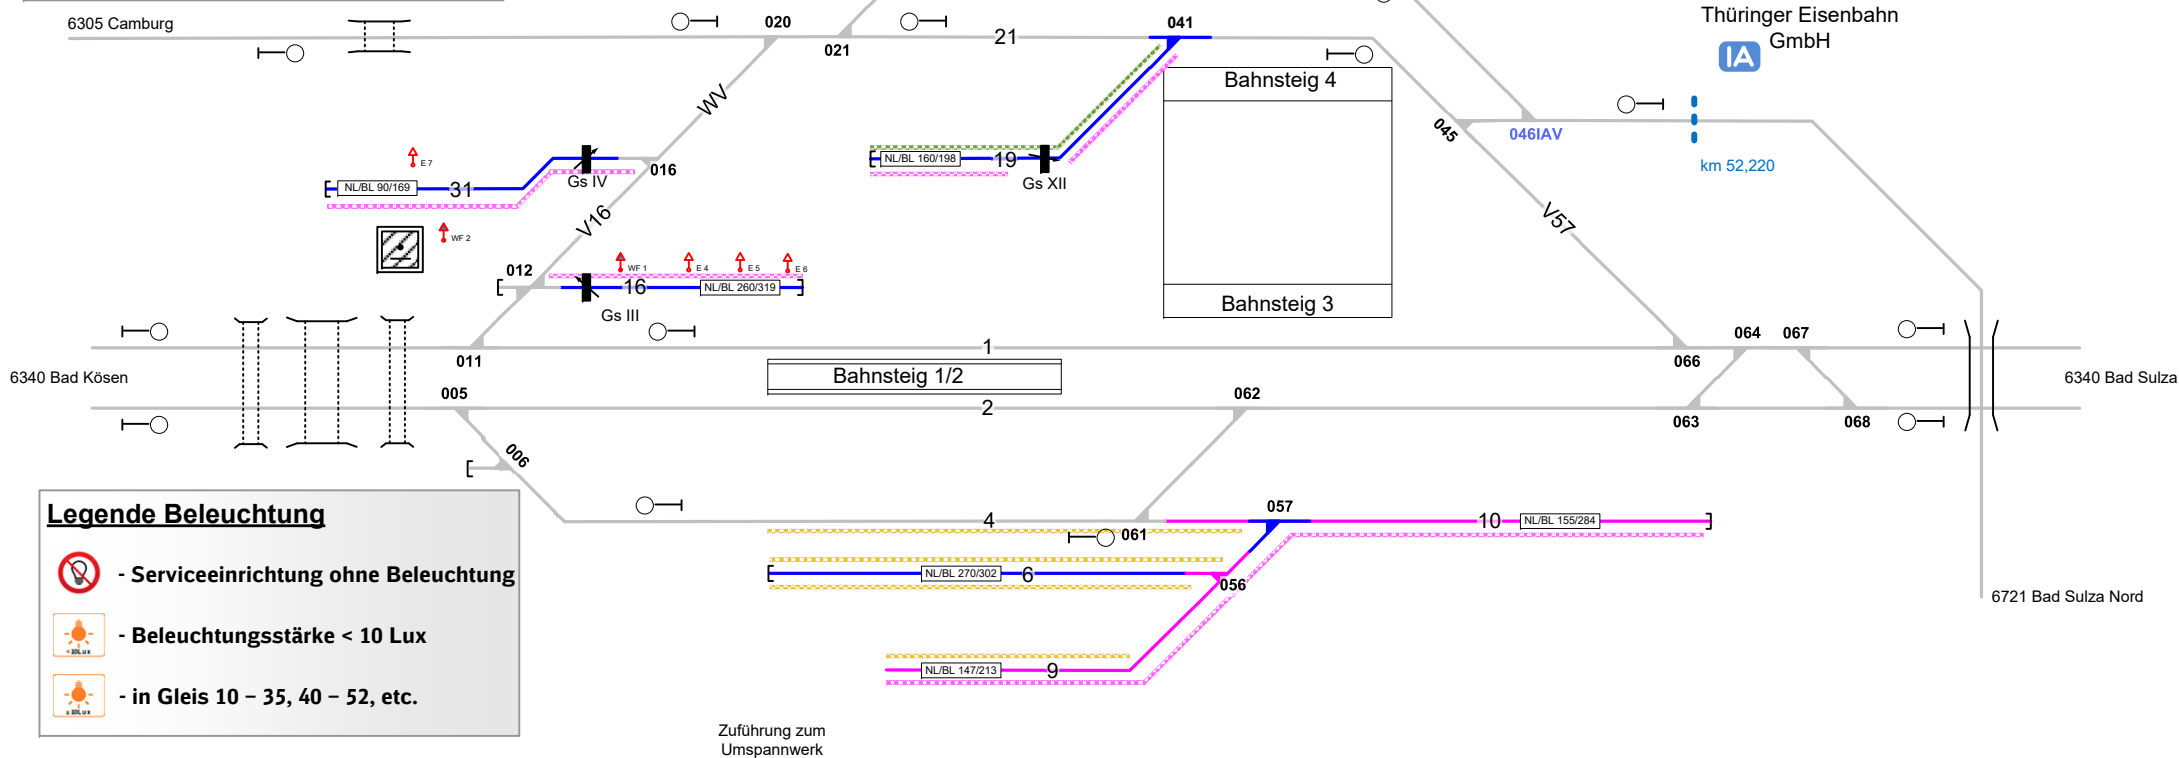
6305 Camburg

020

021

21

041

Thüringer Eisenbahn GmbH

IA

Bahnsteig 4

WV

045

046IAV

km 52,220

E 7

NL/BL 90/169

31

Gs IV

016

NL/BL 160/198

19

Gs XII

V57

V16

WF 2

012

WF 1

E 4

E 5

E 6

16

NL/BL 260/319

Gs III

Bahnsteig 3

1

064

067

011

066

6340 Bad Kösen

Bahnsteig 1/2

6340 Bad Sulza

005

062

2

063

068

006

Legende Beleuchtung

- Serviceeinrichtung ohne Beleuchtung

- Beleuchtungsstärke < 10 Lux

- in Gleis 10 – 35, 40 – 52, etc.

4

061

057

10

NL/BL 155/284

NL/BL 270/302

6

056

6721 Bad Sulza Nord

NL/BL 147/213

9

Zuführung zum Umspannwerk